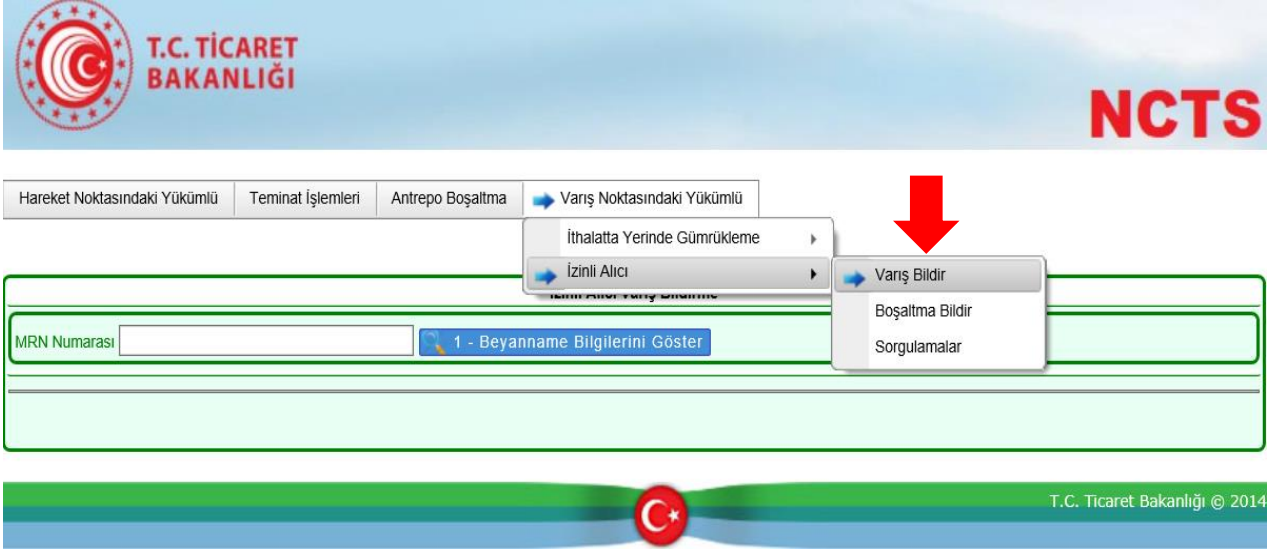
T.C. TİCARET BAKANLIĞI

NCTS

Hareket Noktasındaki Yükümlü | Teminat İşlemleri | Antrepo Boşaltma | Varış Noktasındaki Yükümlü

İthalatta Yerinde Gümrükleme

İzinli Alıcı

Varış Bildir

Boşaltma Bildir

Sorgulamalar

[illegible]

MRN Numarası

1 - Beyanname Bilgilerini Göster

T.C. Ticaret Bakanlığı © 2014